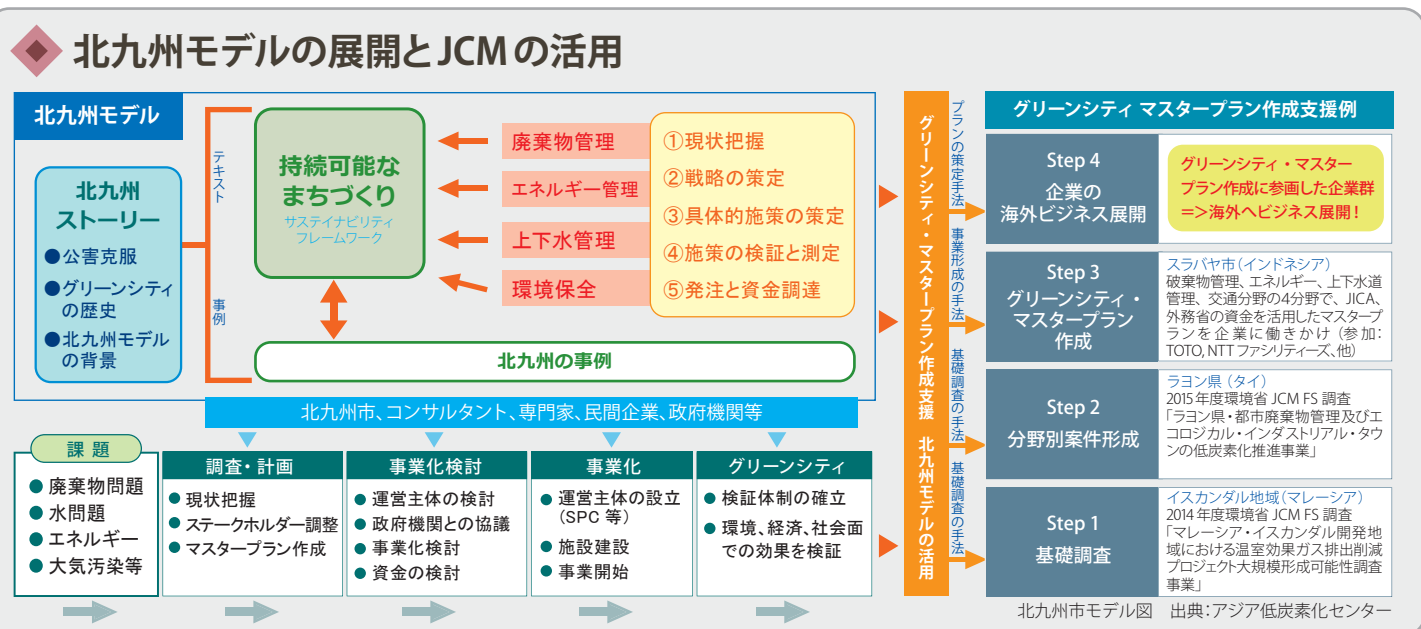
北九州モデルの展開とJCMの活用

北九州モデル

北九州ストーリー
●公害克服
●グリーンシティの歴史
●北九州モデルの背景

テキスト

事例

持続可能なまちづくり
サステイナビリティフレームワーク

廃棄物管理
エネルギー管理
上下水管理
環境保全

①現状把握
②戦略の策定
③具体的施策の策定
④施策の検証と測定
⑤発注と資金調達

北九州の事例

北九州市、コンサルタント、専門家、民間企業、政府機関等

課題
● 廃棄物問題
● 水問題
● エネルギー
● 大気汚染等

調査・計画
● 現状把握
● ステークホルダー調整
● マスタープラン作成

事業化検討
● 運営主体の検討
● 政府機関との協議
● 事業化検討
● 資金の検討

事業化
● 運営主体の設立（SPC 等）
● 施設建設
● 事業開始

グリーンシティ
● 検証体制の確立
● 環境、経済、社会面での効果を検証

グリーンシティ・マスタープラン作成支援　北九州モデルの活用

プランの策定手法
事業形成の手法
基礎調査の手法
基礎調査の手法

グリーンシティ マスタープラン作成支援例

Step 4
企業の海外ビジネス展開

グリーンシティ・マスタープラン作成に参画した企業群=>海外へビジネス展開！

Step 3
グリーンシティ・マスタープラン作成

スラバヤ市（インドネシア）
破棄物管理、エネルギー、上下水道管理、交通分野の4分野で、JICA、外務省の資金を活用したマスタープランを企業に働きかけ（参加：TOTO, NTTファシリティーズ、他）

Step 2
分野別案件形成

ラヨン県（タイ）
2015年度環境省 JCM FS 調査
「ラヨン県・都市廃棄物管理及びエコロジカル・インダストリアル・タウンの低炭素化推進事業」

Step 1
基礎調査

イスカンダル地域（マレーシア）
2014年度環境省 JCM FS 調査
「マレーシア・イスカンダル開発地域における温室効果ガス排出削減プロジェクト大規模形成可能性調査事業」

北九州市モデル図　出典：アジア低炭素化センター